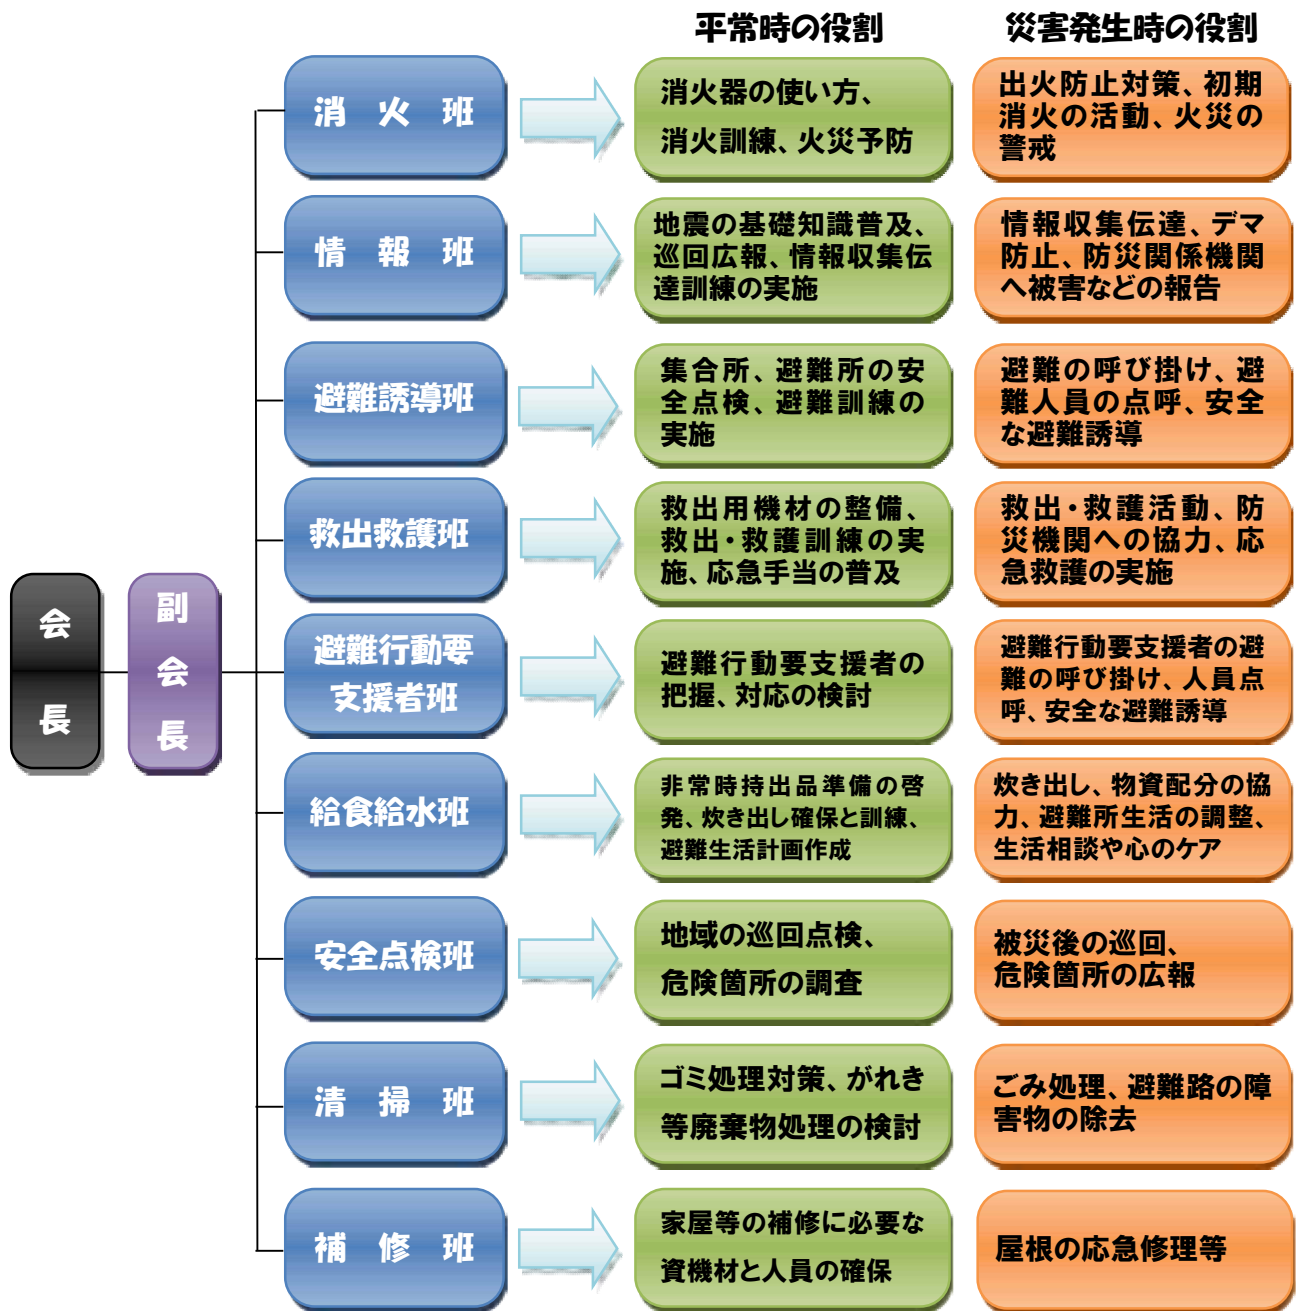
平常時の役割

災害発生時の役割

会長

副会長

消火班

消火器の使い方、消火訓練、火災予防

出火防止対策、初期消火の活動、火災の警戒

情報班

地震の基礎知識普及、巡回広報、情報収集伝達訓練の実施

情報収集伝達、デマ防止、防災関係機関へ被害などの報告

避難誘導班

集合所、避難所の安全点検、避難訓練の実施

避難の呼び掛け、避難人員の点呼、安全な避難誘導

救出救護班

救出用機材の整備、救出・救護訓練の実施、応急手当の普及

救出・救護活動、防災機関への協力、応急救護の実施

避難行動要支援者班

避難行動要支援者の把握、対応の検討

避難行動要支援者の避難の呼び掛け、人員点呼、安全な避難誘導

給食給水班

非常時持出品準備の啓発、炊き出し確保と訓練、避難生活計画作成

炊き出し、物資配分の協力、避難所生活の調整、生活相談や心のケア

安全点検班

地域の巡回点検、危険箇所の調査

被災後の巡回、危険箇所の広報

清掃班

ゴミ処理対策、がれき等廃棄物処理の検討

ごみ処理、避難路の障害物の除去

補修班

家屋等の補修に必要な資機材と人員の確保

屋根の応急修理等